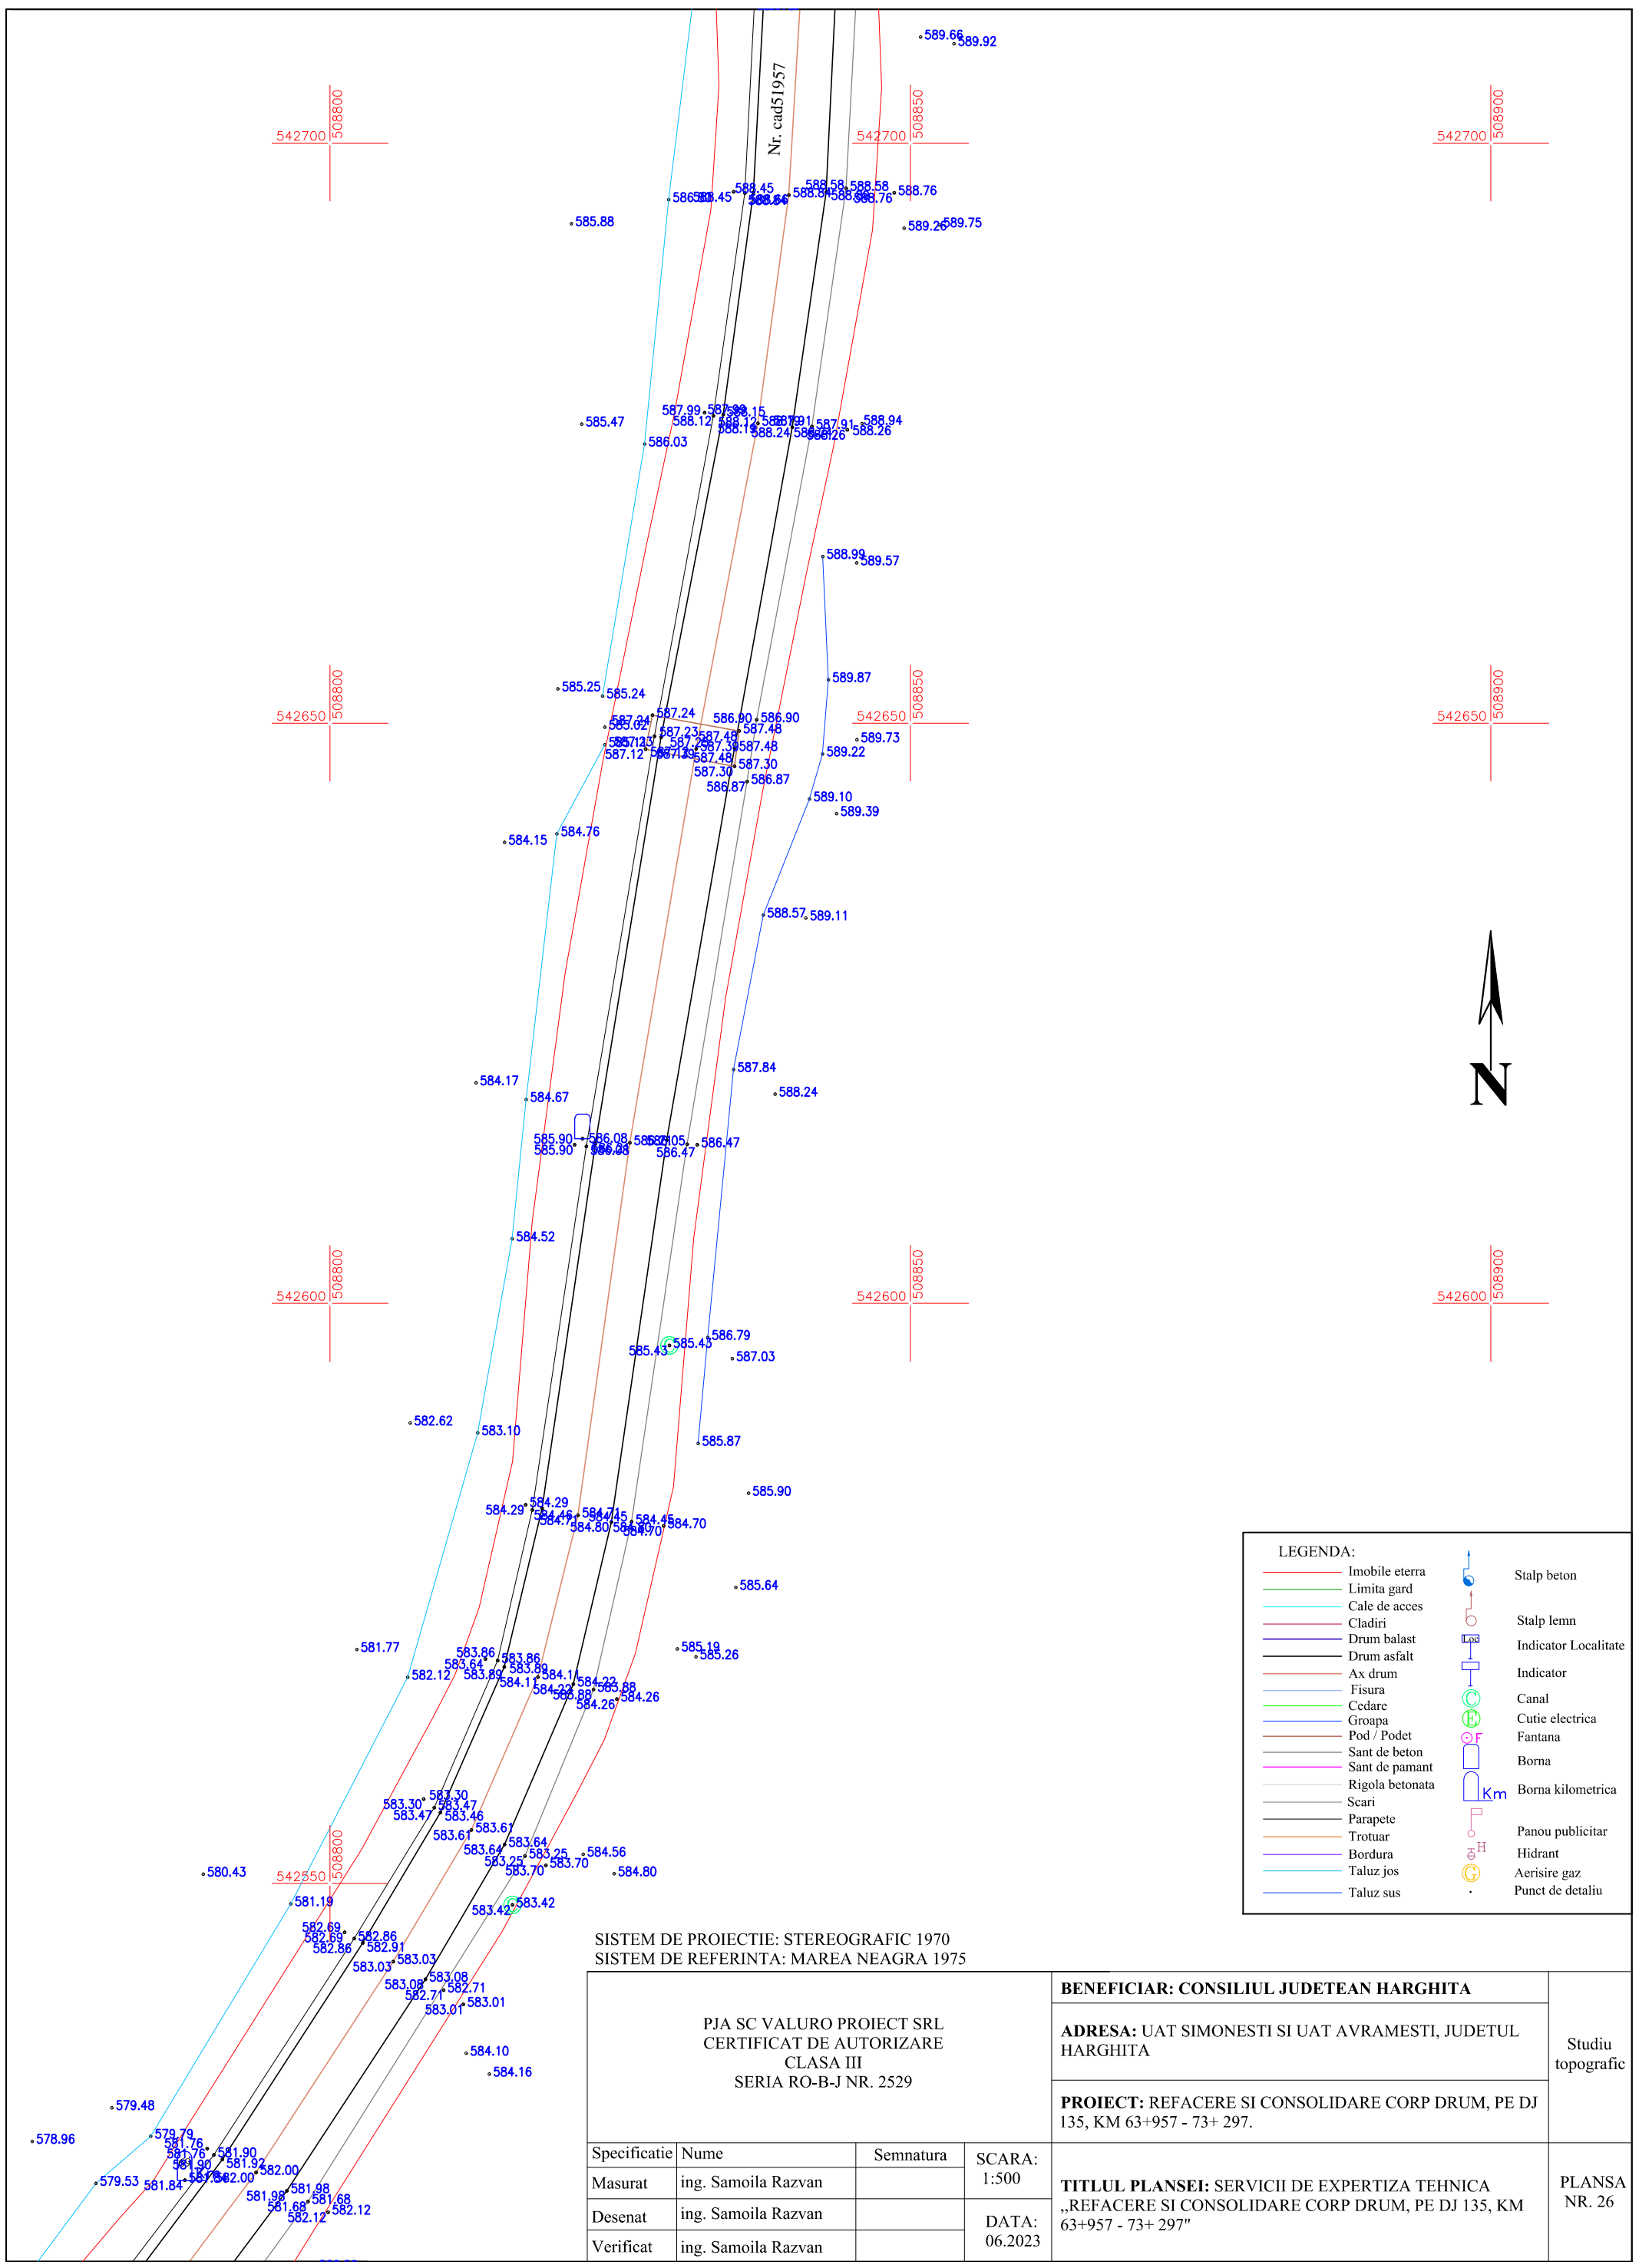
589.66 589.92

542700 508800
542700 508850
542700 508900

Nr. cad51957

586.45 588.45 588.64 588.58 588.84 588.76 588.76

585.88

589.26 589.75

585.47
587.99 587.99 588.15
588.12 588.12
588.19 588.24 587.91 587.91 588.94
588.26 588.26
586.03

588.99 589.57

589.87

585.25 585.24
587.24
586.90 586.90
587.48
587.23
587.48
589.73
589.22
587.12
587.48
587.30
587.30
586.87 586.87

542650 508800
542650 508850
542650 508900

589.10
589.39

584.15 584.76

588.57 589.11

N

587.84
588.24
584.17
584.67
585.90 586.08 586.05 586.47
585.90 586.08 586.47

584.52

542600 508800
542600 508850
542600 508900

586.79
585.43 585.43
587.03

582.62
583.10
585.87

585.90
584.29 584.29
584.71 584.45 584.70
584.80 584.70

585.64

581.77
585.19
585.26
583.86 583.86
583.64 583.89
582.12 583.89 584.11
584.11 584.22 583.88
584.26
584.26

583.30 583.30
583.47 583.47
583.46
583.61
583.61
583.64 583.64
583.25 583.25
584.56
583.70 583.70
584.80
580.43
542550 508800
581.19
583.42 583.42
582.69
582.69 582.86
582.86 582.91
583.03
583.03
583.08
583.08 582.71
582.71
583.01 583.01
584.10
584.16
579.48
578.96
579.79
581.76
581.90 581.90
581.92
582.00 582.00
579.53 581.84
581.98
581.68 581.68
582.12 582.12

LEGENDA:
Imobile eterra
Limita gard
Cale de acces
Cladiri
Drum balast
Drum asfalt
Ax drum
Fisura
Cedare
Groapa
Pod / Podet
Sant de beton
Sant de pamant
Rigola betonata
Scari
Parapete
Trotuar
Bordura
Taluz jos
Taluz sus
Stalp beton
Stalp lemn
Indicator Localitate
Indicator
Canal
Cutie electrica
Fantana
Borna
Km Borna kilometrica
Panou publicitar
Hidrant
Aerisire gaz
Punct de detaliu

SISTEM DE PROIECTIE: STEREOGRAFIC 1970
SISTEM DE REFERINTA: MAREA NEAGRA 1975

PJA SC VALURO PROIECT SRL
CERTIFICAT DE AUTORIZARE
CLASA III
SERIA RO-B-J NR. 2529

BENEFICIAR: CONSILIUL JUDETEAN HARGHITA

ADRESA: UAT SIMONESTI SI UAT AVRAMESTI, JUDETUL HARGHITA

PROIECT: REFACERE SI CONSOLIDARE CORP DRUM, PE DJ 135, KM 63+957 - 73+ 297.

Studiu topografic

| Specificatie | Nume | Semnatura |
|---|---|---|
| Masurat | ing. Samoila Razvan | |
| Desenat | ing. Samoila Razvan | |
| Verificat | ing. Samoila Razvan | |

SCARA: 1:500

DATA: 06.2023

TITLUL PLANSEI: SERVICII DE EXPERTIZA TEHNICA ,,REFACERE SI CONSOLIDARE CORP DRUM, PE DJ 135, KM 63+957 - 73+ 297"

PLANSA NR. 26